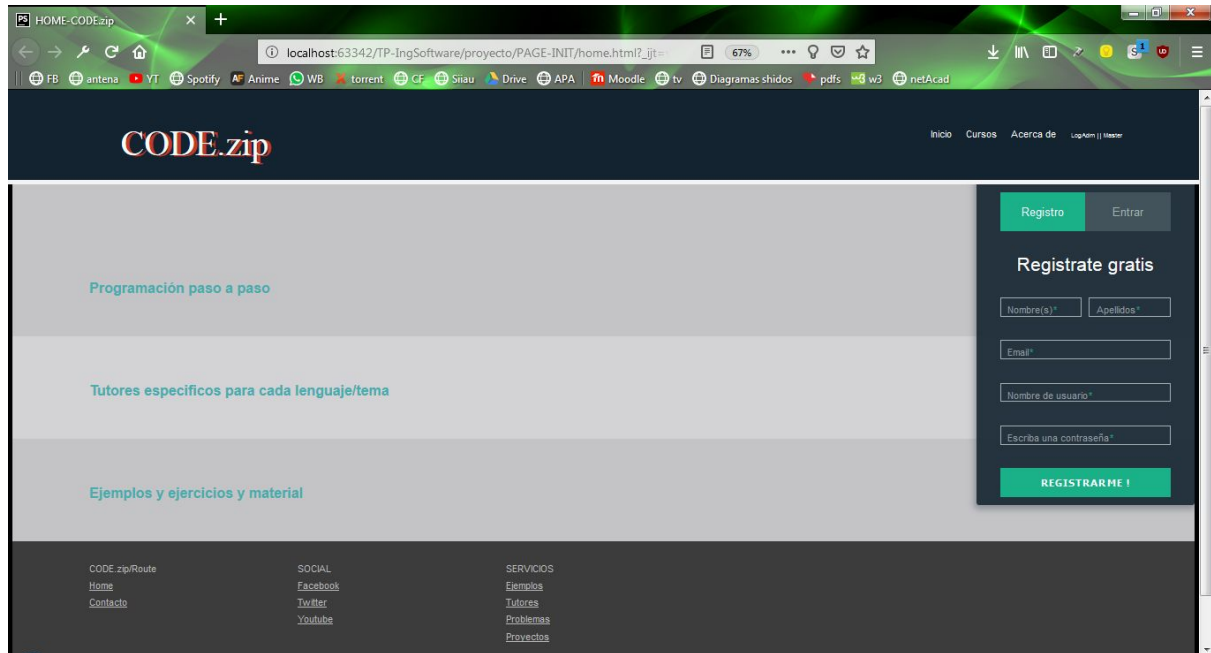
HOME-CODE.zip

localhost:63342/TP-IngSoftware/proyecto/PAGE-INIT/home.html?_ijt=

67%

FB antena YT Spotify Anime WB torrent CF Siiau Drive APA Moodle tv Diagramas shidos pdfs w3 netAcad

CODE.zip

Inicio Cursos Acerca de LogAdm || Master

Registro Entrar

Registrate gratis

Nombre(s)* Apellidos*

Email*

Nombre de usuario*

Escriba una contraseña*

REGISTRARME!

Programación paso a paso

Tutores especificos para cada lenguaje/tema

Ejemplos y ejercicios y material

CODE.zip/Route
Home
Contacto

SOCIAL
Facebook
Twitter
Youtube

SERVICIOS
Ejemplos
Tutores
Problemas
Proyectos